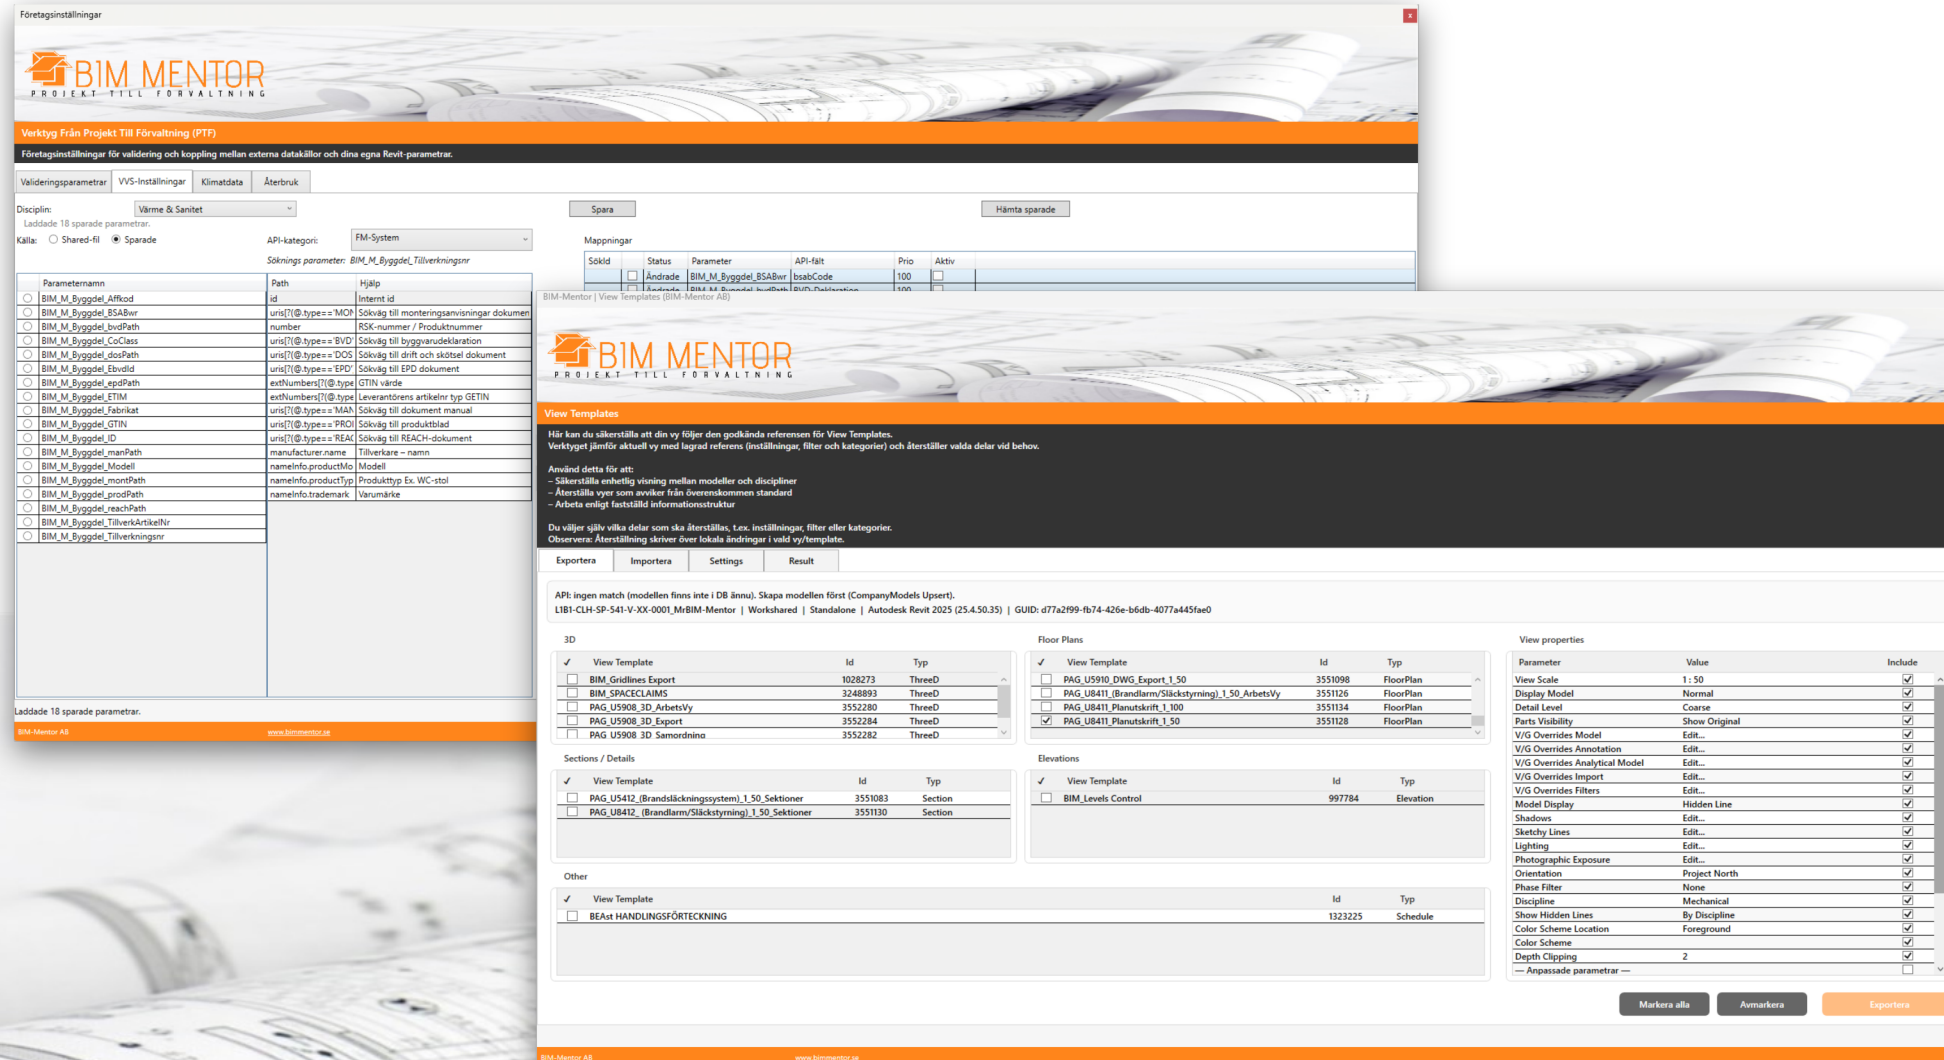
Företagsinställningar

BIM MENTOR
PROJEKT TILL FÖRVALTNING

Verktyg Från Projekt Till Förvaltning (PTF)

Företagsinställningar för validering och koppling mellan externa datakällor och dina egna Revit-parametrar.

Valideringsparametrar | VVS-Inställningar | Klimatdata | Återbruk

Disciplin: Värme & Sanitet
Laddade 18 sparade parametrar.
Källa: Shared-fil Sparade
API-kategori: FM-System
Söknings parameter: BIM_M_Byggdel_Tillverkningsnr

Spara
Hämta sparade

Mappningar

| Sökld | | Status | Parameter | API-fält | Prio | Aktiv |
|---|---|---|---|---|---|---|
| | | Ändrade | BIM_M_Byggdel_BSABwr | bsabCode | 100 | |

| | Parameternamn | Path | Hjälp |
|---|---|---|---|
| | BIM_M_Byggdel_Affkod | id | Internt id |
| | BIM_M_Byggdel_BSABwr | uris[?(@.type=='MON | Sökväg till monteringsanvisningar dokumen |
| | BIM_M_Byggdel_bvdPath | number | RSK-nummer / Produktnummer |
| | BIM_M_Byggdel_CoClass | uris[?(@.type=='BVD' | Sökväg till byggvarudeklaration |
| | BIM_M_Byggdel_dosPath | uris[?(@.type=='DOS | Sökväg till drift och skötsel dokument |
| | BIM_M_Byggdel_Ebvdld | uris[?(@.type=='EPD' | Sökväg till EPD dokument |
| | BIM_M_Byggdel_epdPath | extNumbers[?(@.type | GTIN värde |
| | BIM_M_Byggdel_ETIM | extNumbers[?(@.type | Leverantörens artikelnr typ GETIN |
| | BIM_M_Byggdel_Fabrikat | uris[?(@.type=='MAN | Sökväg till dokument manual |
| | BIM_M_Byggdel_GTIN | uris[?(@.type=='PROI | Sökväg till produktblad |
| | BIM_M_Byggdel_ID | uris[?(@.type=='REAC | Sökväg till REACH-dokument |
| | BIM_M_Byggdel_manPath | manufacturer.name | Tillverkare – namn |
| | BIM_M_Byggdel_Modell | nameInfo.productMo | Modell |
| | BIM_M_Byggdel_montPath | nameInfo.productTyp | Produkttyp Ex. WC-stol |
| | BIM_M_Byggdel_prodPath | nameInfo.trademark | Varumärke |
| | BIM_M_Byggdel_reachPath | | |
| | BIM_M_Byggdel_TillverkArtikelNr | | |
| | BIM_M_Byggdel_Tillverkningsnr | | |

Laddade 18 sparade parametrar.
BIM-Mentor AB www.bimmentor.se

BIM-Mentor | View Templates (BIM-Mentor AB)

BIM MENTOR
PROJEKT TILL FÖRVALTNING

View Templates

Här kan du säkerställa att din vy följer den godkända referensen för View Templates.
Verktyget jämför aktuell vy med lagrad referens (inställningar, filter och kategorier) och återställer valda delar vid behov.

Använd detta för att:
– Säkerställa enhetlig visning mellan modeller och discipliner
– Återställa vyer som avviker från överenskommen standard
– Arbeta enligt fastställd informationsstruktur

Du väljer själv vilka delar som ska återställas, t.ex. inställningar, filter eller kategorier.
Observera: Återställning skriver över lokala ändringar i vald vy/template.

Exportera | Importera | Settings | Result

API: ingen match (modellen finns inte i DB ännu). Skapa modellen först (CompanyModels Upsert).
L1B1-CLH-SP-541-V-XX-0001_MrBIM-Mentor | Workshared | Standalone | Autodesk Revit 2025 (25.4.50.35) | GUID: d77a2f99-fb74-426e-b6db-4077a445fae0

3D
| ✓ | View Template | Id | Typ |
|---|---|---|---|
| | BIM_Gridlines Export | 1028273 | ThreeD |
| | BIM_SPACECLAIMS | 3248893 | ThreeD |
| | PAG_U5908_3D_ArbetsVy | 3552280 | ThreeD |
| | PAG_U5908_3D_Export | 3552284 | ThreeD |
| | PAG_U5908_3D_Samordning | 3552282 | ThreeD |

Floor Plans
| ✓ | View Template | Id | Typ |
|---|---|---|---|
| | PAG_U5910_DWG_Export_1_50 | 3551098 | FloorPlan |
| | PAG_U8411_(Brandlarm/Släckstyrning)_1_50_ArbetsVy | 3551126 | FloorPlan |
| | PAG_U8411_Planutskrift_1_100 | 3551134 | FloorPlan |
| ✓ | PAG_U8411_Planutskrift_1_50 | 3551128 | FloorPlan |

Sections / Details
| ✓ | View Template | Id | Typ |
|---|---|---|---|
| | PAG_U5412_(Brandsläckningssystem)_1_50_Sektioner | 3551083 | Section |
| | PAG_U8412_(Brandlarm/Släckstyrning)_1_50_Sektioner | 3551130 | Section |

Elevations
| ✓ | View Template | Id | Typ |
|---|---|---|---|
| | BIM_Levels Control | 997784 | Elevation |

Other
| ✓ | View Template | Id | Typ |
|---|---|---|---|
| | BEAst HANDLINGSFÖRTECKNING | 1323225 | Schedule |

View properties
| Parameter | Value | Include |
|---|---|---|
| View Scale | 1 : 50 | ✓ |
| Display Model | Normal | ✓ |
| Detail Level | Coarse | ✓ |
| Parts Visibility | Show Original | ✓ |
| V/G Overrides Model | Edit... | ✓ |
| V/G Overrides Annotation | Edit... | ✓ |
| V/G Overrides Analytical Model | Edit... | ✓ |
| V/G Overrides Import | Edit... | ✓ |
| V/G Overrides Filters | Edit... | ✓ |
| Model Display | Hidden Line | ✓ |
| Shadows | Edit... | ✓ |
| Sketchy Lines | Edit... | ✓ |
| Lighting | Edit... | ✓ |
| Photographic Exposure | Edit... | ✓ |
| Orientation | Project North | ✓ |
| Phase Filter | None | ✓ |
| Discipline | Mechanical | ✓ |
| Show Hidden Lines | By Discipline | ✓ |
| Color Scheme Location | Foreground | ✓ |
| Color Scheme | | ✓ |
| Depth Clipping | 2 | ✓ |
| — Anpassade parametrar — | | |

Markera alla | Avmarkera | Exportera

BIM-Mentor AB www.bimmentor.se